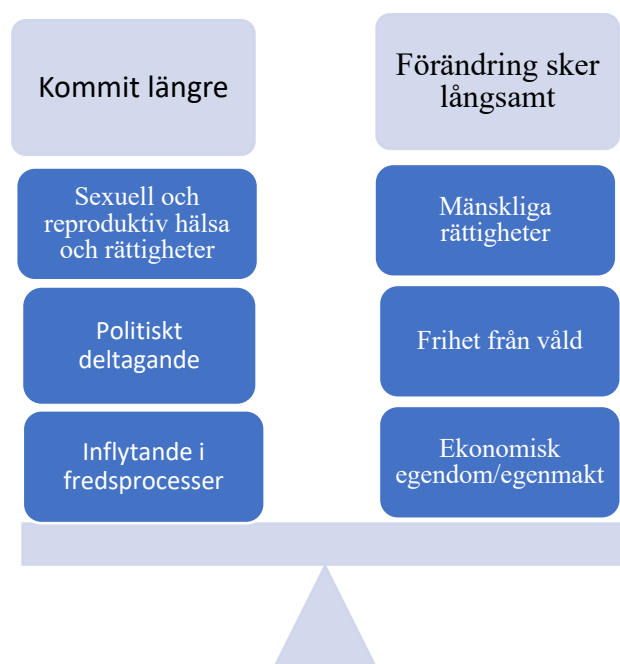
Kommit längre

Sexuell och reproduktiv hälsa och rättigheter

Politiskt deltagande

Inflytande i fredsprocesser

Förändring sker långsamt

Mänskliga rättigheter

Frihet från våld

Ekonomisk egendom/egenmakt